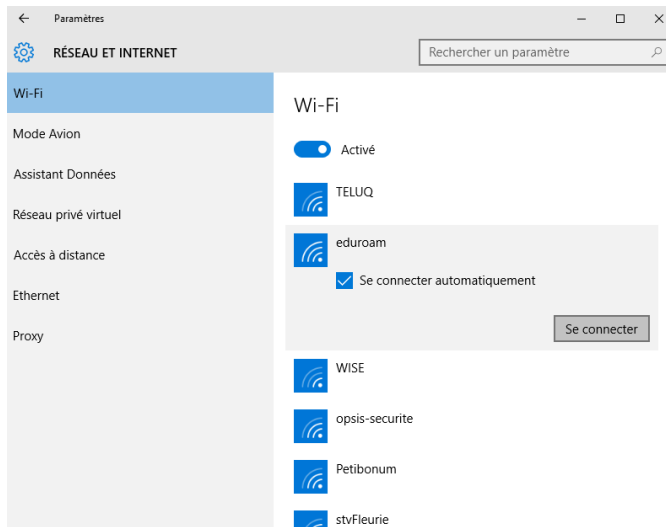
Paramètres

RÉSEAU ET INTERNET

Rechercher un paramètre

Wi-Fi

Mode Avion

Assistant Données

Réseau privé virtuel

Accès à distance

Ethernet

Proxy

Wi-Fi

Activé

TELUQ

eduroam

Se connecter automatiquement

Se connecter

WISE

opsis-securite

Petibonum

stvFleurie